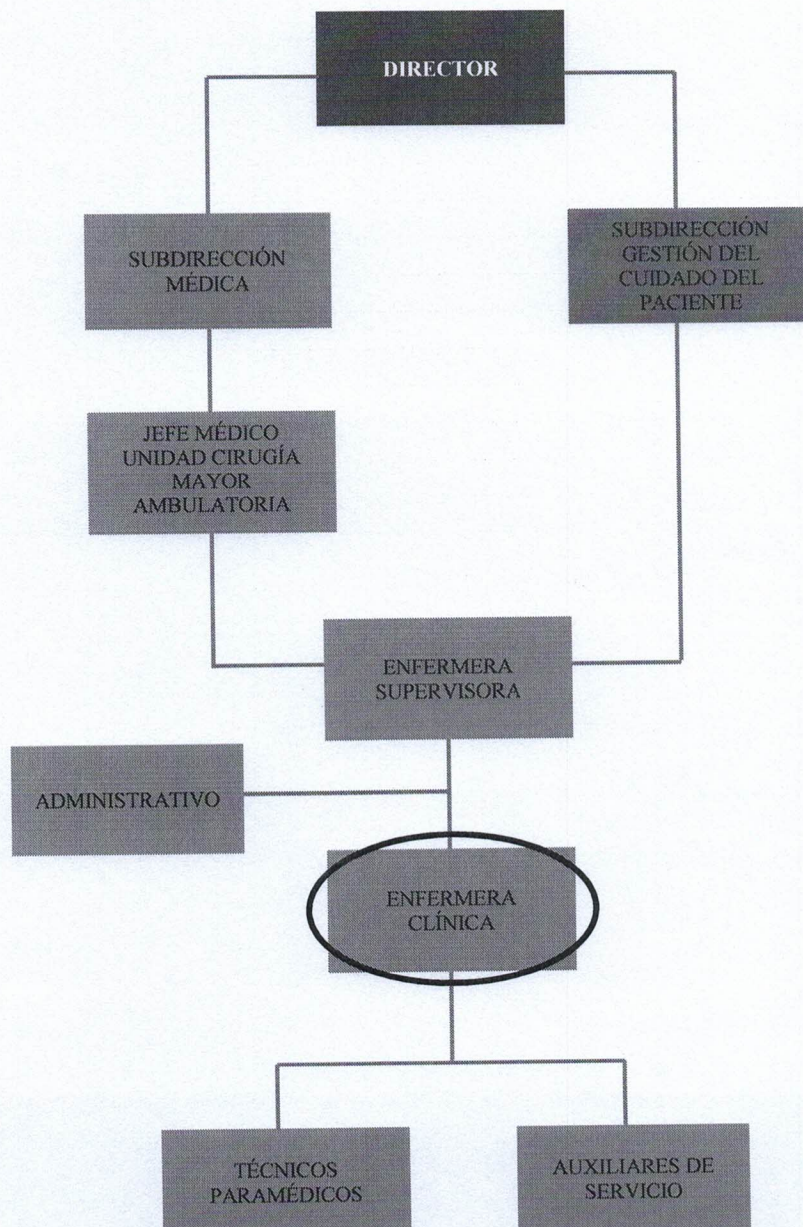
DIRECTOR

SUBDIRECCIÓN MÉDICA

SUBDIRECCIÓN GESTIÓN DEL CUIDADO DEL PACIENTE

JEFE MÉDICO UNIDAD CIRUGÍA MAYOR AMBULATORIA

ENFERMERA SUPERVISORA

ADMINISTRATIVO

ENFERMERA CLÍNICA

TÉCNICOS PARAMÉDICOS

AUXILIARES DE SERVICIO